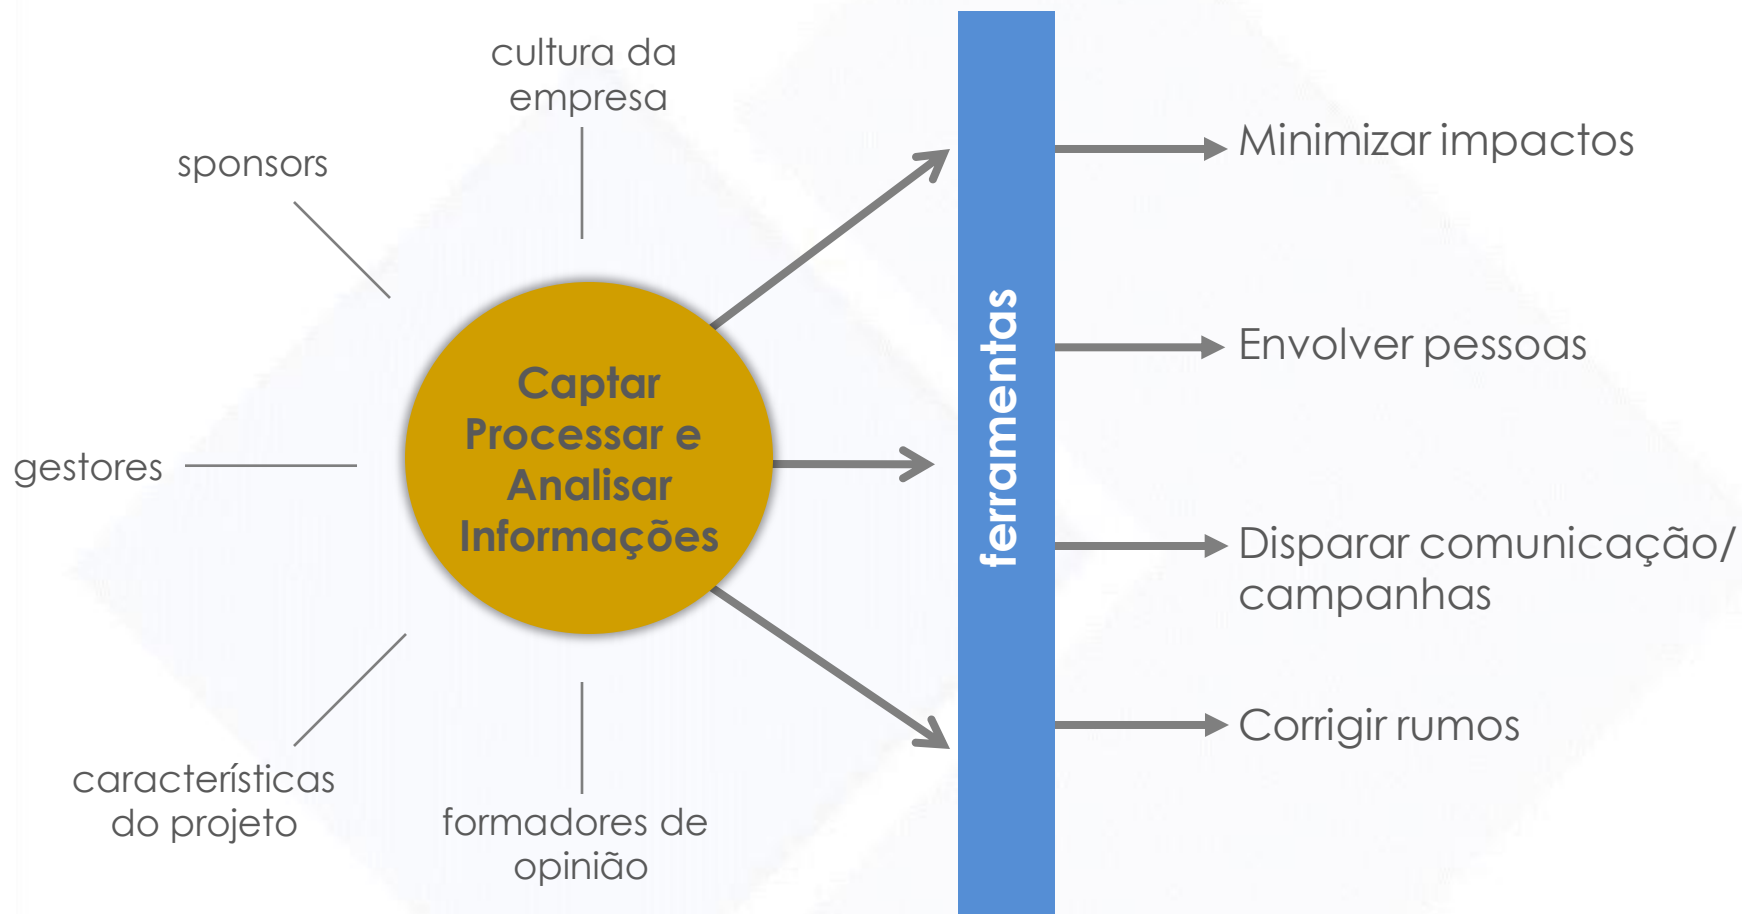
cultura da empresa

sponsors

gestores

características do projeto

formadores de opinião

Captar Processar e Analisar Informações

ferramentas

Minimizar impactos

Envolver pessoas

Disparar comunicação/ campanhas

Corrigir rumos